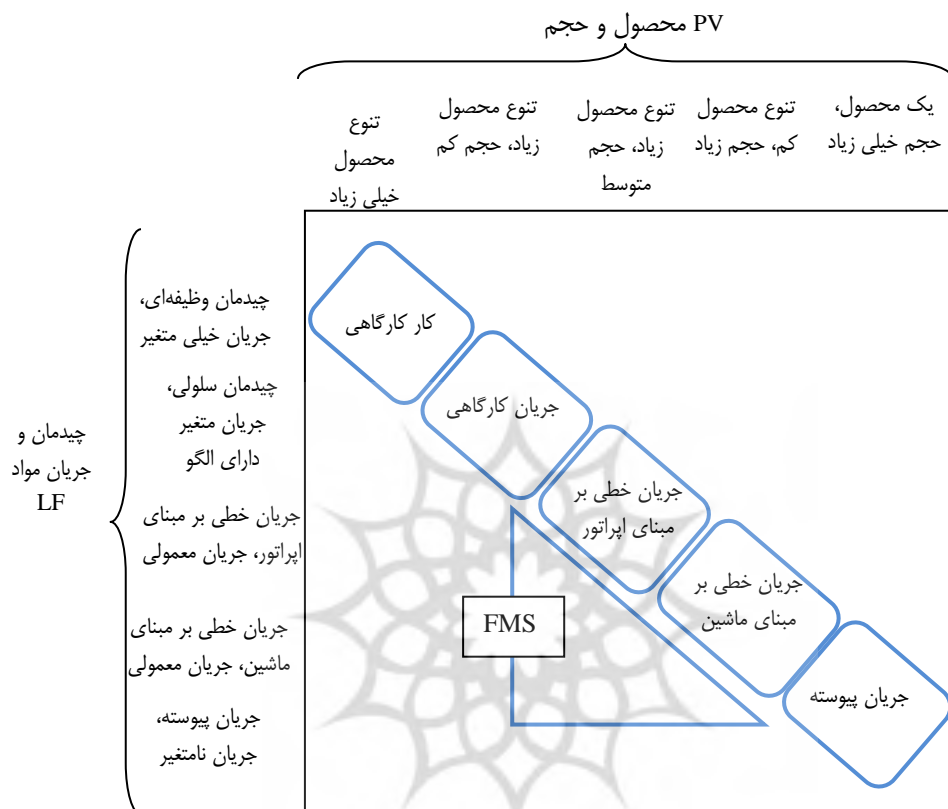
PV محصول و حجم

یک محصول، حجم خیلی زیاد

تنوع محصول کم، حجم زیاد

تنوع محصول زیاد، حجم متوسط

تنوع محصول زیاد، حجم کم

تنوع محصول خیلی زیاد

چیدمان و جریان مواد LF

چیدمان وظیفه‌ای، جریان خیلی متغیر

چیدمان سلولی، جریان متغیر دارای الگو

جریان خطی بر مبنای اپراتور، جریان معمولی

جریان خطی بر مبنای ماشین، جریان معمولی

جریان پیوسته، جریان نامتغیر

کار کارگاهی

جریان کارگاهی

جریان خطی بر مبنای اپراتور

جریان خطی بر مبنای ماشین

جریان پیوسته

FMS